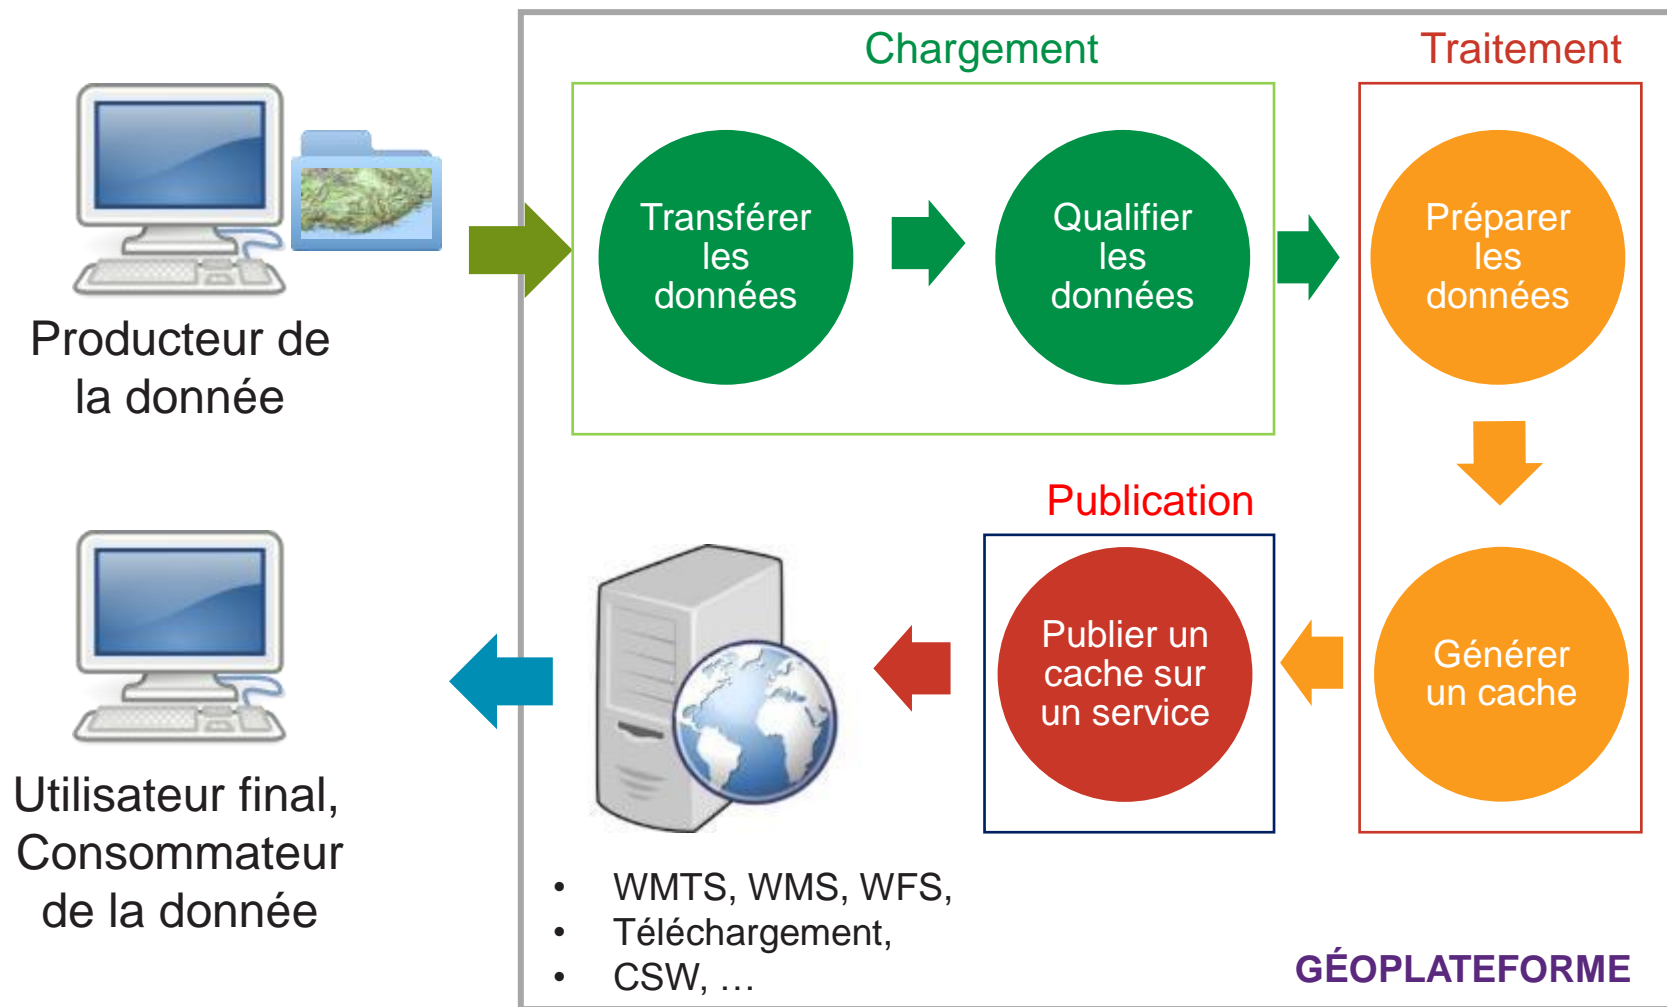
Producteur de la donnée

Chargement

Transférer les données

Qualifier les données

Traitement

Préparer les données

Générer un cache

Publication

Publier un cache sur un service

Utilisateur final, Consommateur de la donnée

• WMTS, WMS, WFS,
• Téléchargement,
• CSW, …

GÉOPLATEFORME